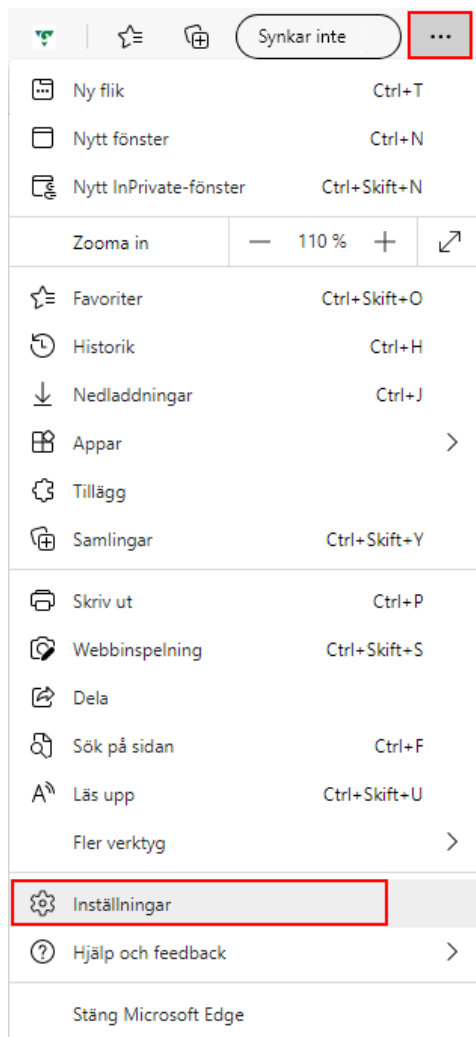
Synkar inte ...

Ny flik Ctrl+T
Nytt fönster Ctrl+N
Nytt InPrivate-fönster Ctrl+Skift+N

Zooma in — 110 % +

Favoriter Ctrl+Skift+O
Historik Ctrl+H
Nedladdningar Ctrl+J
Appar
Tillägg
Samlingar Ctrl+Skift+Y

Skriv ut Ctrl+P
Webbinspelning Ctrl+Skift+S
Dela
Sök på sidan Ctrl+F
Läs upp Ctrl+Skift+U
Fler verktyg

Inställningar
Hjälp och feedback

Stäng Microsoft Edge